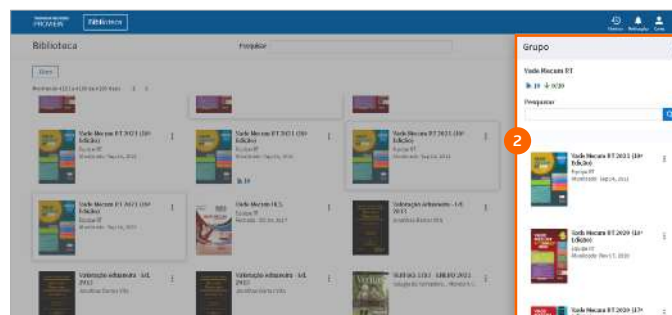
PROVIEW Biblioteca

Histórico Notificações Conta

Biblioteca

Pesquisar

Livros

Mostrando 1 (1 a 120 de 120) itens

Vade Mecum RT 2021 (18ª Edição)
Equipe RT
Atualizado: Sep 24, 2021

Vade Mecum RT 2021 (18ª Edição)
Equipe RT
Atualizado: Sep 24, 2021

Vade Mecum RT 2021 (18ª Edição)
Equipe RT
Atualizado: Sep 24, 2021

19

Vade Mecum RT 2021 (18ª Edição)
Equipe RT
Atualizado: Sep 24, 2021

Vade Mecum RT 2021 (18ª Edição)
Equipe RT
Atualizado: Sep 24, 2021

Vade Mecum OLS
Equipe RT
Atualizado: Oct 04, 2017

Valoração Urbanística - 1ª Ed. 2021
Jonathan Dantas Villa

Valoração urbanística - 1ª Ed. 2021
Jonathan Dantas Villa

Valoração urbanística - 1ª Ed. 2021
Jonathan Dantas Villa

SÚMULAS STF E SÚMULAS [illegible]

Grupo

Vade Mecum RT

19 20

Pesquisar

2

Vade Mecum RT 2021 (18ª Edição)
Equipe RT
Atualizado: Sep 24, 2021

Vade Mecum RT 2020 (17ª Edição)
Equipe RT
Atualizado: Nov 17, 2020

Vade Mecum RT 2020 (17ª